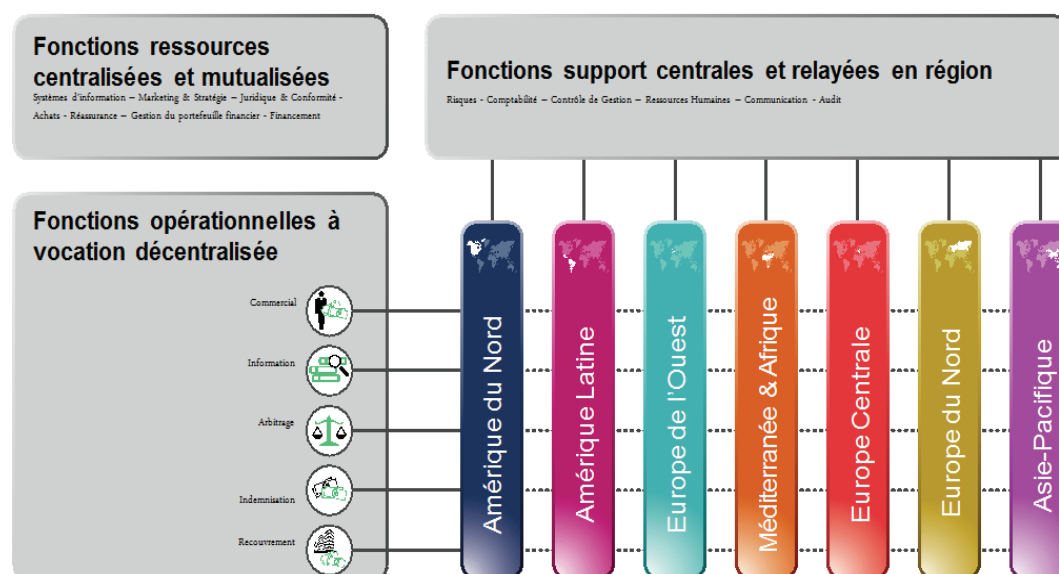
Fonctions ressources centralisées et mutualisées
Systèmes d'information – Marketing & Stratégie – Juridique & Conformité - Achats - Réassurance – Gestion du portefeuille financier - Financement

Fonctions support centrales et relayées en région
Risques - Comptabilité – Contrôle de Gestion – Ressources Humaines – Communication - Audit

Fonctions opérationnelles à vocation décentralisée

Commercial
Information
Arbitrage
Indemnisation
Recouvrement

Amérique du Nord
Amérique Latine
Europe de l'Ouest
Méditerranée & Afrique
Europe Centrale
Europe du Nord
Asie-Pacifique